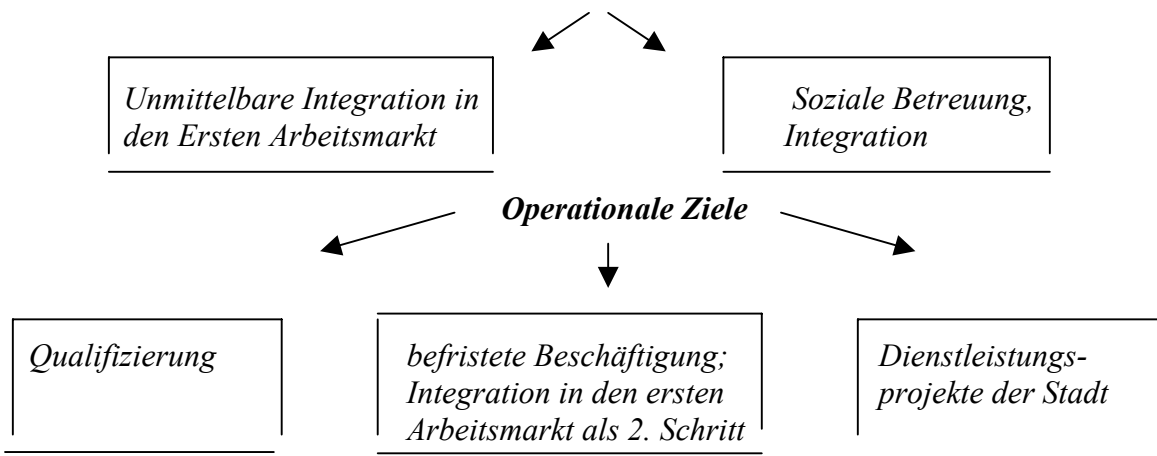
Unmittelbare Integration in den Ersten Arbeitsmarkt

Soziale Betreuung, Integration

Operationale Ziele

Qualifizierung

befristete Beschäftigung; Integration in den ersten Arbeitsmarkt als 2. Schritt

Dienstleistungsprojekte der Stadt